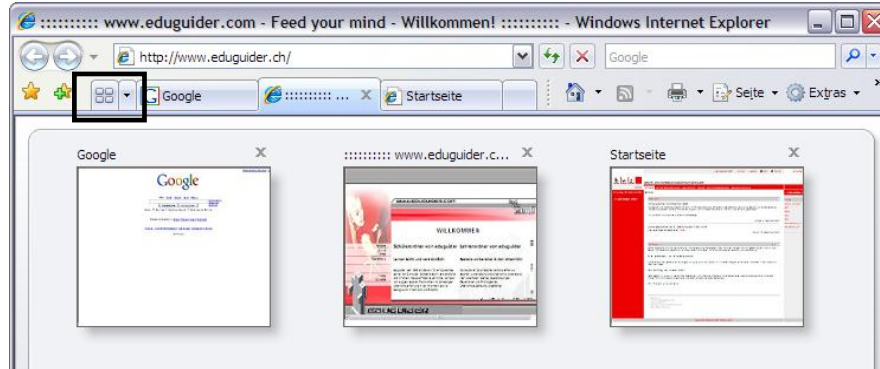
:::::::::: www.eduguider.com - Feed your mind - Willkommen! :::::::::: - Windows Internet Explorer

http://www.eduguider.ch/

Google

Google

:::::::::: ...

Startseite

Seite

Extras

Google

:::::::::: www.eduguider.c...

Startseite

Google

WILLKOMMEN